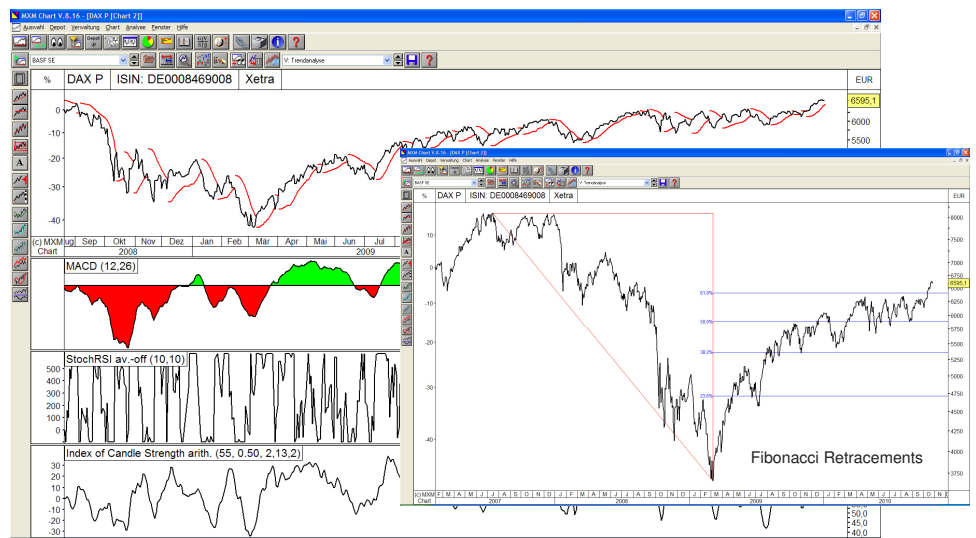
MXM Chart V.8.16 - [DAX P [Chart 2]]

Auswahl Depot Verwaltung Chart Analyse Fenster Hilfe

BASF SE

V: Trendanalyse

% DAX P ISIN: DE0008469008 Xetra EUR

0
-10
-20
-30
-40

6595,1
6000
5500

(c) MXM Chart Aug Sep Okt Nov Dez Jan Feb Mär Apr Mai Jun Jul

2008 2009

MACD (12,26)

StochRSI av.-off (10,10)

500
400
300
200
100
0

Index of Candle Strength arith. (55, 0.50, 2,13,2)

30
20
10
0
-10
-20
-30

MXM Chart V.8.16 - [DAX P [Chart 2]]

Auswahl Depot Verwaltung Chart Analyse Fenster Hilfe

BASF SE

V: Trendanalyse

% DAX P ISIN: DE0008469008 Xetra EUR

10
0
-10
-20
-30
-40

8000
7750
7500
7250
7000
6750
6500
6250
6000
5750
5500
5250
5000
4750
4500
4250
4000
3750

61.8%
50.0%
38.2%
23.6%

Fibonacci Retracements

(c) MXM Chart F M A M J J A S O N D J F M A M J J A S O N D J F M A M J J A S O N D J F M A M J J A S O N

2007 2008 2009 2010

45,0
40,0